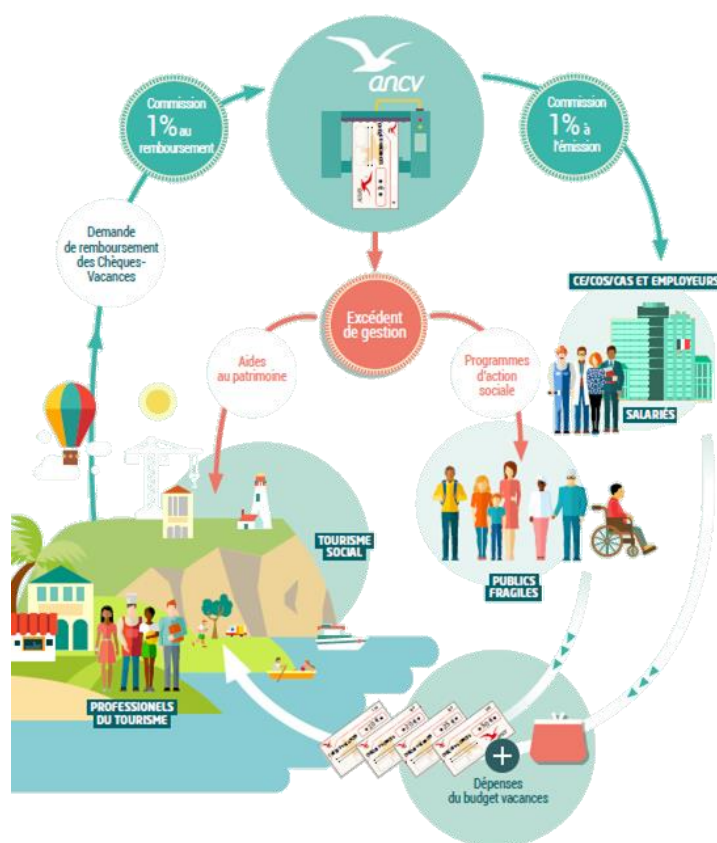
ancv

Commission 1% au remboursement

Commission 1% à l'émission

Demande de remboursement des Chèques-Vacances

Excédent de gestion

Aides au patrimoine

Programmes d'action sociale

CE/COS/CAS ET EMPLOYEURS

SALARIÉS

TOURISME SOCIAL

PUBLICS FRAGILES

PROFESSIONELS DU TOURISME

Dépenses du budget vacances